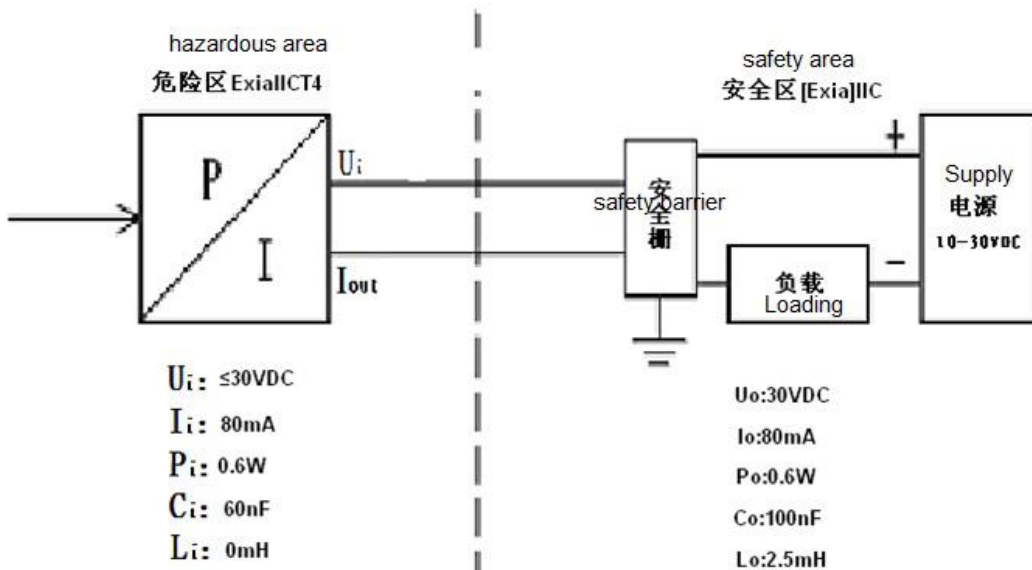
hazardous area
危险区 ExiaIICT4

safety area
安全区 [Exia]IIC

P

I

Ui

Iout

安全栅
safety barrier

+

−

Supply
电源
10−30VDC

负载
Loading

Ui: ≤30VDC
Ii: 80mA
Pi: 0.6W
Ci: 60nF
Li: 0mH

Uo:30VDC
Io:80mA
Po:0.6W
Co:100nF
Lo:2.5mH